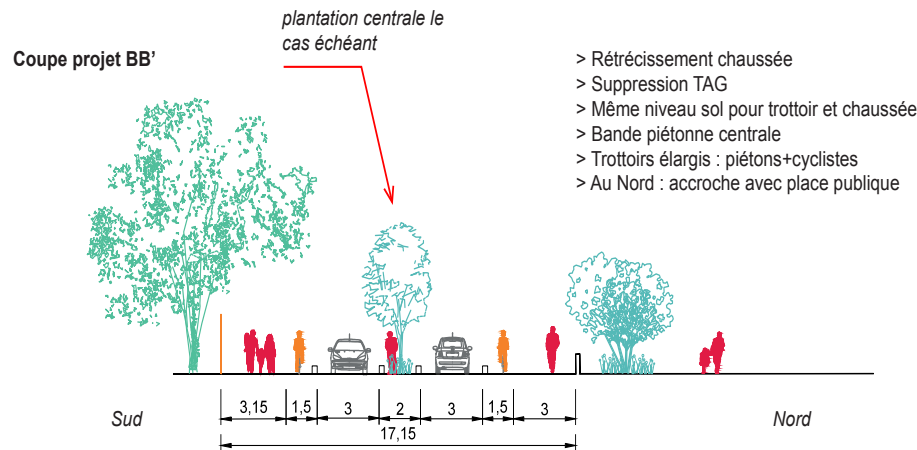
plantation centrale le cas échéant

Coupe projet BB'

> Rétrécissement chaussée
> Suppression TAG
> Même niveau sol pour trottoir et chaussée
> Bande piétonne centrale
> Trottoirs élargis : piétons+cyclistes
> Au Nord : accroche avec place publique

3,15 1,5 3 2 3 1,5 3

Sud

17,15

Nord